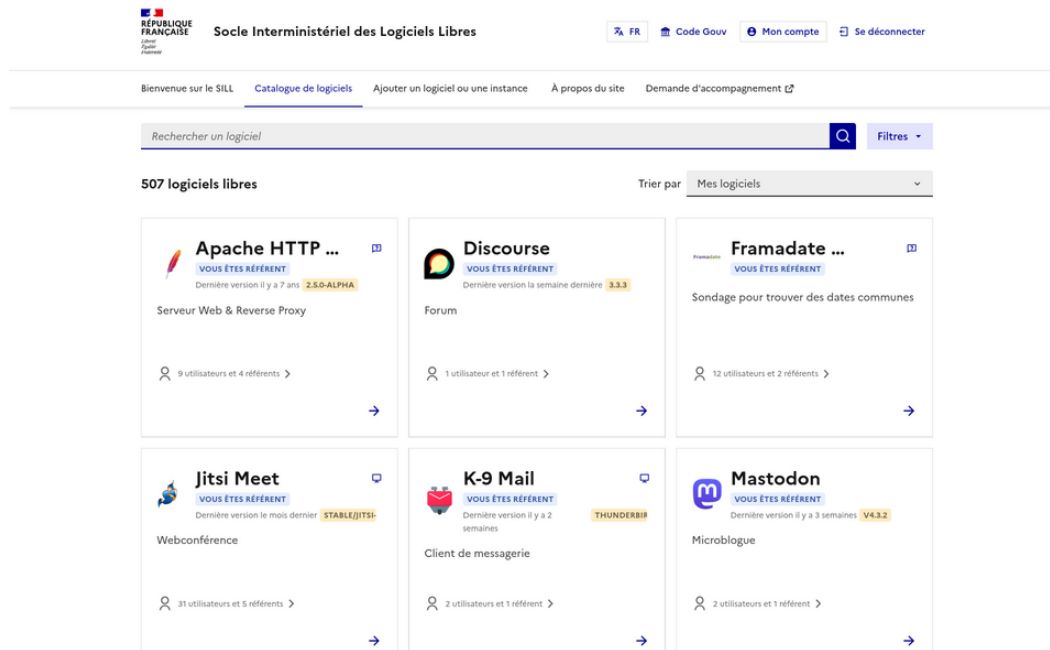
RÉPUBLIQUE FRANÇAISE
Liberté Égalité Fraternité

Socle Interministériel des Logiciels Libres

FR Code Gouv Mon compte Se déconnecter

Bienvenue sur le SILL Catalogue de logiciels Ajouter un logiciel ou une instance À propos du site Demande d'accompagnement

Rechercher un logiciel

Filtres

507 logiciels libres

Trier par Mes logiciels

Apache HTTP ...
VOUS ÊTES RÉFÉRENT
Dernière version il y a 7 ans 2.5.0-ALPHA
Serveur Web & Reverse Proxy
9 utilisateurs et 4 référents

Discourse
VOUS ÊTES RÉFÉRENT
Dernière version la semaine dernière 3.3.3
Forum
1 utilisateur et 1 référent

Framadate ...
framadate
VOUS ÊTES RÉFÉRENT
Sondage pour trouver des dates communes
12 utilisateurs et 2 référents

Jitsi Meet
VOUS ÊTES RÉFÉRENT
Dernière version le mois dernier STABLE/JITSI-
Webconférence
31 utilisateurs et 5 référents

K-9 Mail
VOUS ÊTES RÉFÉRENT
Dernière version il y a 2 semaines THUNDERBIR
Client de messagerie
2 utilisateurs et 1 référent

Mastodon
VOUS ÊTES RÉFÉRENT
Dernière version il y a 3 semaines V4.3.2
Microblogue
2 utilisateurs et 1 référent